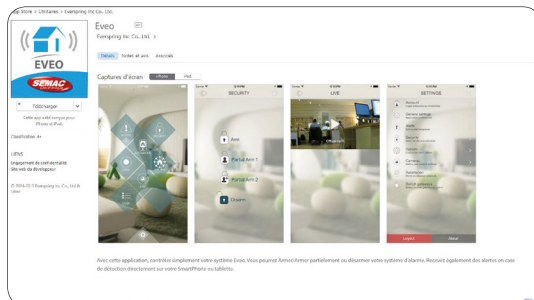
App Store > Utilitaires > Everspring Inc Co., Ltd.

EVEO
SEMAC

Télécharger

Cette app a été conçue pour iPhone et iPad.

Classification 4+

LIENS
Engagement de confidentialité
Site web du développeur

© 2014-2015 Everspring Inc Co., Ltd & other

Eveo
Everspring Inc Co., Ltd. >

Détails  Notes et avis  Associés

Captures d'écran  iPhone  iPad

SECURITY
Arm
Partial Arm 1
Partial Arm 2
Disarm

LIVE

SETTINGS

Logout  About

Avec cette application, contrôler simplement votre système Eveo. Vous pouvez Armer/Armer partiellement ou désarmer votre système d'alarme. Recevez également des alertes en cas de détection directement sur votre SmartPhone ou tablette.